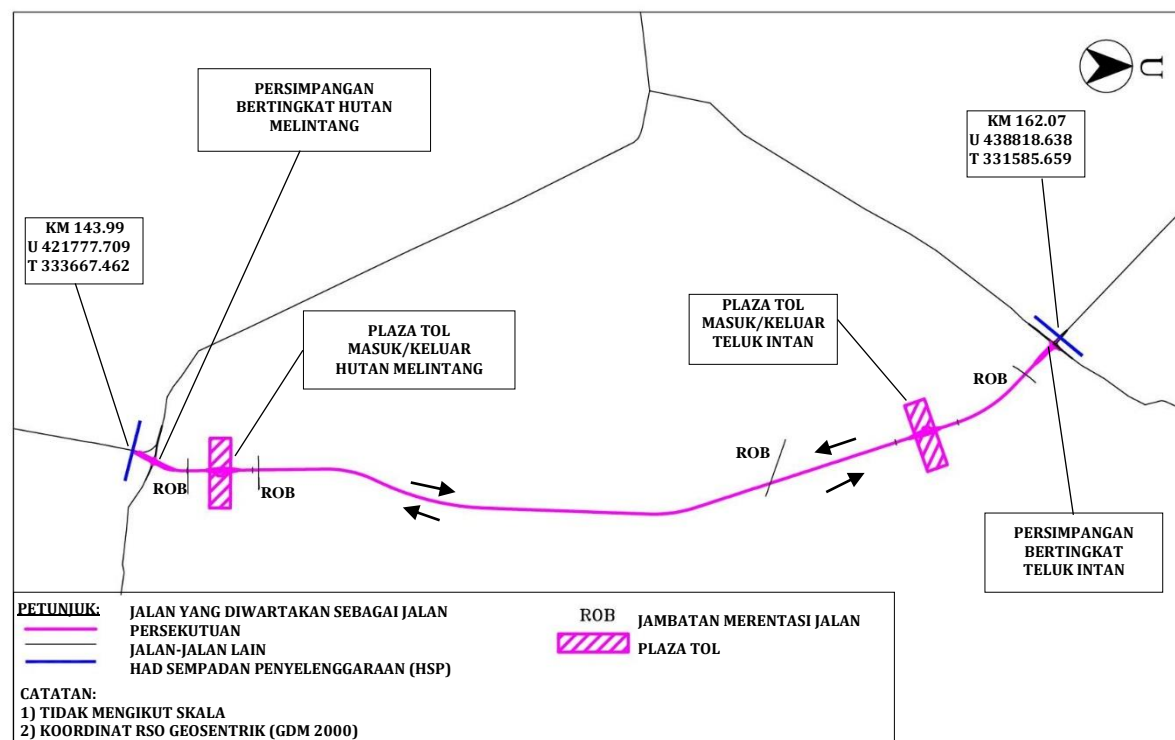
U

PERSIMPANGAN BERTINGKAT HUTAN MELINTANG

KM 162.07
U 438818.638
T 331585.659

KM 143.99
U 421777.709
T 333667.462

PLAZA TOL MASUK/KELUAR HUTAN MELINTANG

PLAZA TOL MASUK/KELUAR TELUK INTAN

ROB

ROB

ROB

ROB

PERSIMPANGAN BERTINGKAT TELUK INTAN

PETUNJUK: JALAN YANG DIWARTAKAN SEBAGAI JALAN PERSEKUTUAN
JALAN-JALAN LAIN
HAD SEMPADAN PENYELENGGARAAN (HSP)

ROB JAMBATAN MERENTASI JALAN
PLAZA TOL

CATATAN:
1) TIDAK MENGIKUT SKALA
2) KOORDINAT RSO GEOSENTRIK (GDM 2000)